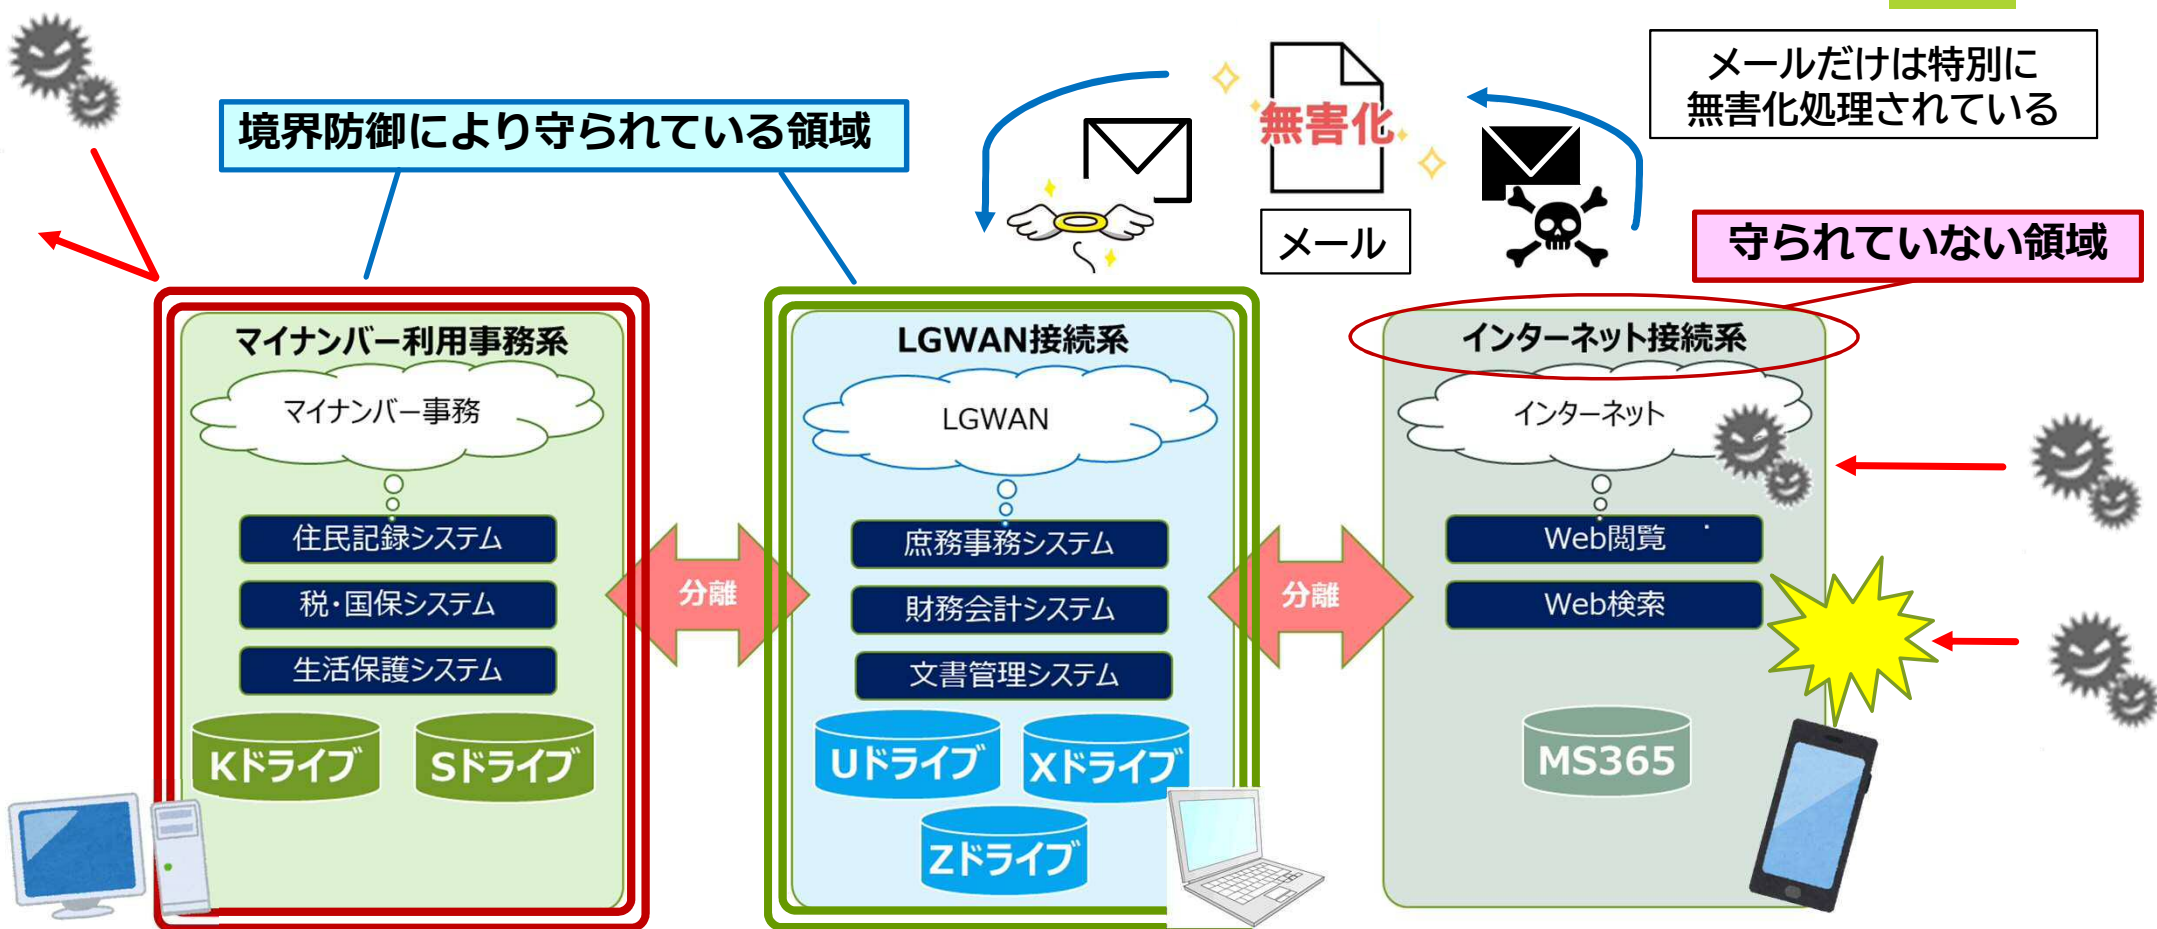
境界防御により守られている領域

無害化

メール

メールだけは特別に無害化処理されている

守られていない領域

マイナンバー利用事務系

マイナンバー事務

住民記録システム

税・国保システム

生活保護システム

Kドライブ

Sドライブ

分離

LGWAN接続系

LGWAN

庶務事務システム

財務会計システム

文書管理システム

Uドライブ

Xドライブ

Zドライブ

分離

インターネット接続系

インターネット

Web閲覧

Web検索

MS365